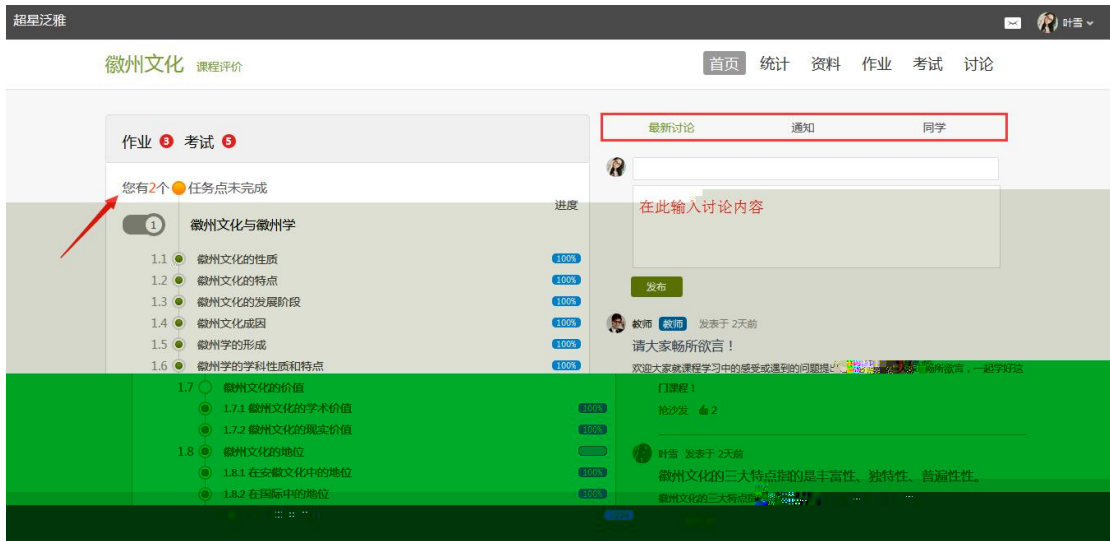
超星泛雅

叶蕾

徽州文化 课程评价

首页 统计 资料 作业 考试 讨论

作业 3 考试 5

您有2个任务点未完成

进度

1 徽州文化与徽州学

1.1 徽州文化的性质 100%
1.2 徽州文化的特点 100%
1.3 徽州文化的发展阶段 100%
1.4 徽州文化成因 100%
1.5 徽州学的形成 100%
1.6 徽州学的学科性质和特点 100%
1.7 徽州文化的价值
1.7.1 徽州文化的学术价值 100%
1.7.2 徽州文化的现实价值 100%
1.8 徽州文化的地位
1.8.1 在安徽文化中的地位 100%
1.8.2 在国际中的地位 100%
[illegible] 100%

最新讨论 通知 同学

在此输入讨论内容

发布

教师 教师 发表于 2天前

请大家畅所欲言！

欢迎大家就课程学习中的感受或遇到的问题提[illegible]畅所欲言，一起学好这门课程！

抢沙发 2

叶蕾 发表于 2天前

徽州文化的三大特点指的是丰富性、独特性、普遍性。

徽州文化的三大特点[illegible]